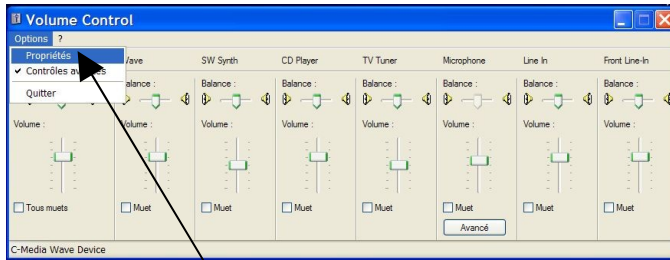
Volume Control

Options ?

Propriétés
✔ Contrôles av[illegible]
Quitter

Volume :
Tous muets

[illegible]ave
Balance :
Volume :
Muet

SW Synth
Balance :
Volume :
Muet

CD Player
Balance :
Volume :
Muet

TV Tuner
Balance :
Volume :
Muet

Microphone
Balance :
Volume :
Muet
Avancé

Line In
Balance :
Volume :
Muet

Front Line-In
Balance :
Volume :
Muet

C-Media Wave Device